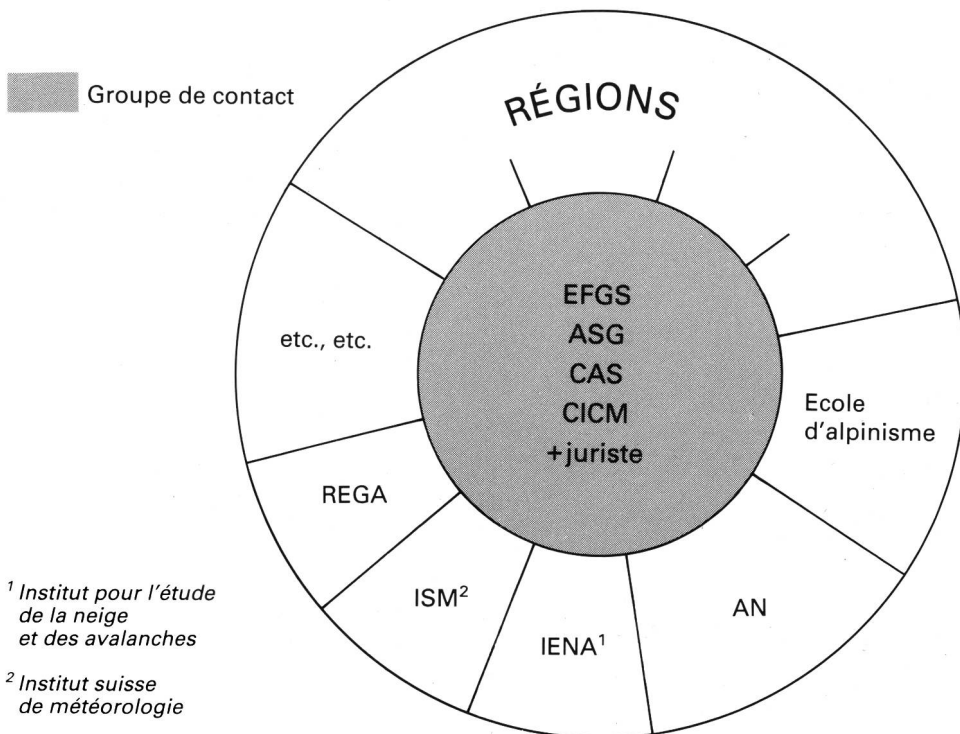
Groupe de contact

RÉGIONS

EFGS
ASG
CAS
CICM
+juriste

etc., etc.

Ecole d'alpinisme

REGA

ISM$^2$

IENA$^1$

AN

$^1$ Institut pour l'étude de la neige et des avalanches

$^2$ Institut suisse de météorologie